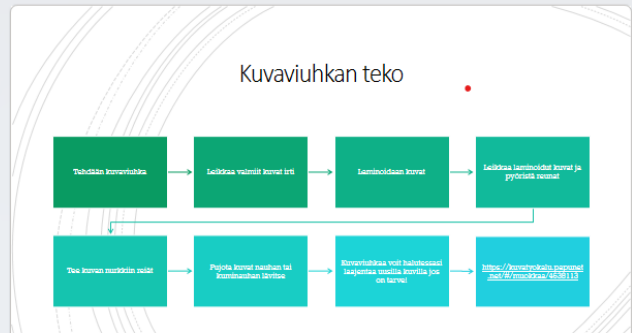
Kuvaviuhkan teko

Tehdään kuvaviuhka

Leikkaa valmiit kuvat irti

Laminoidaan kuvat

Leikkaa laminoidut kuvat ja pyöristä reunat

Tee kuvan nurkkiin reiät

Pujota kuvat narun tai kuminauhan läpi

Kuvaviuhkaa voit halutessasi laajentaa muilla kuvilla jos on tarve!

https://kuvatyokalu.papunet.net/#/muokkaa/4638113